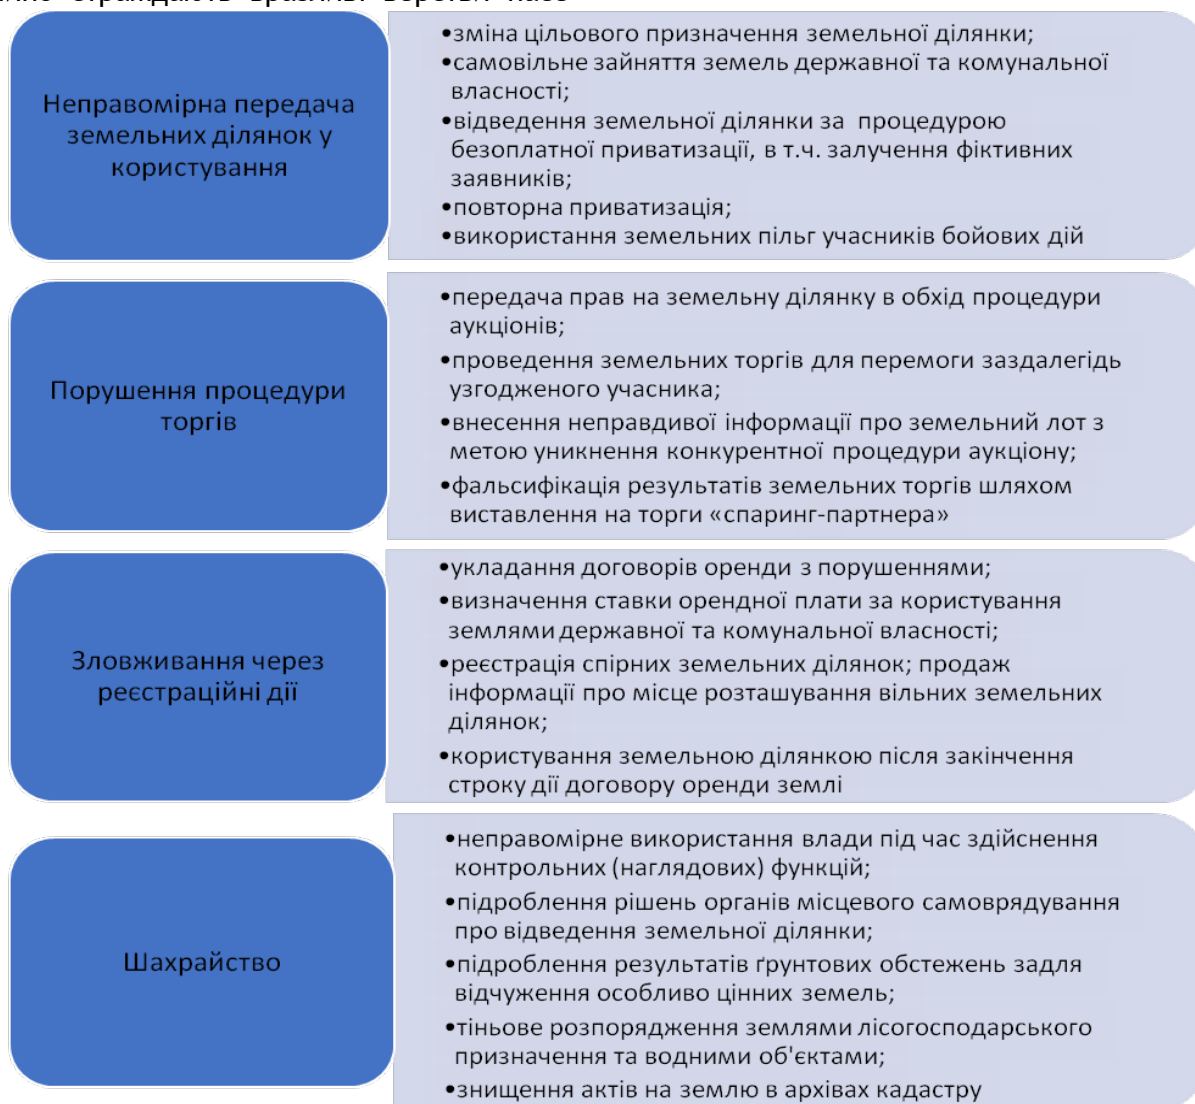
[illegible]

Неправомірна передача земельних ділянок у користування

•зміна цільового призначення земельної ділянки;
•самовільне зайняття земель державної та комунальної власності;
•відведення земельної ділянки за процедурою безоплатної приватизації, в т.ч. залучення фіктивних заявників;
•повторна приватизація;
•використання земельних пільг учасників бойових дій

Порушення процедури торгів

•передача прав на земельну ділянку в обхід процедури аукціонів;
•проведення земельних торгів для перемоги заздалегідь узгодженого учасника;
•внесення неправдивої інформації про земельний лот з метою уникнення конкурентної процедури аукціону;
•фальсифікація результатів земельних торгів шляхом виставлення на торги «спаринг-партнера»

Зловживання через реєстраційні дії

•укладання договорів оренди з порушеннями;
•визначення ставки орендної плати за користування землями державної та комунальної власності;
•реєстрація спірних земельних ділянок; продаж інформації про місце розташування вільних земельних ділянок;
•користування земельною ділянкою після закінчення строку дії договору оренди землі

Шахрайство

•неправомірне використання влади під час здійснення контрольних (наглядових) функцій;
•підроблення рішень органів місцевого самоврядування про відведення земельної ділянки;
•підроблення результатів ґрунтових обстежень задля відчуження особливо цінних земель;
•тіньове розпорядження землями лісогосподарського призначення та водними об'єктами;
•знищення актів на землю в архівах кадастру